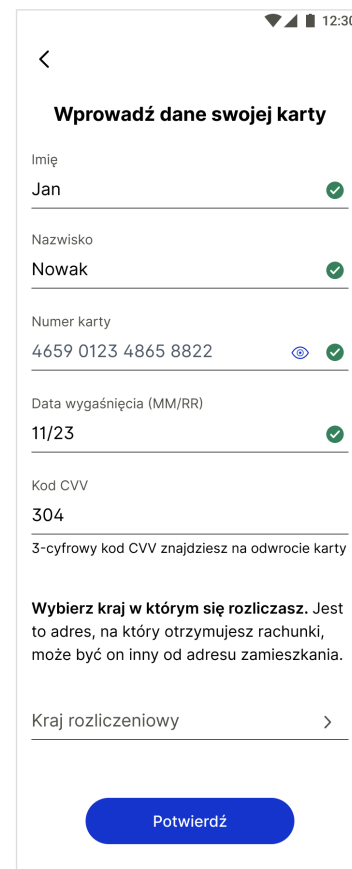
12:30

<

Wprowadź dane swojej karty

Imię
Jan

Nazwisko
Nowak

Numer karty
4659 0123 4865 8822

Data wygaśnięcia (MM/RR)
11/23

Kod CVV
304
3-cyfrowy kod CVV znajdziesz na odwrocie karty

**Wybierz kraj w którym się rozliczasz.** Jest to adres, na który otrzymujesz rachunki, może być on inny od adresu zamieszkania.

Kraj rozliczeniowy >

Potwierdź